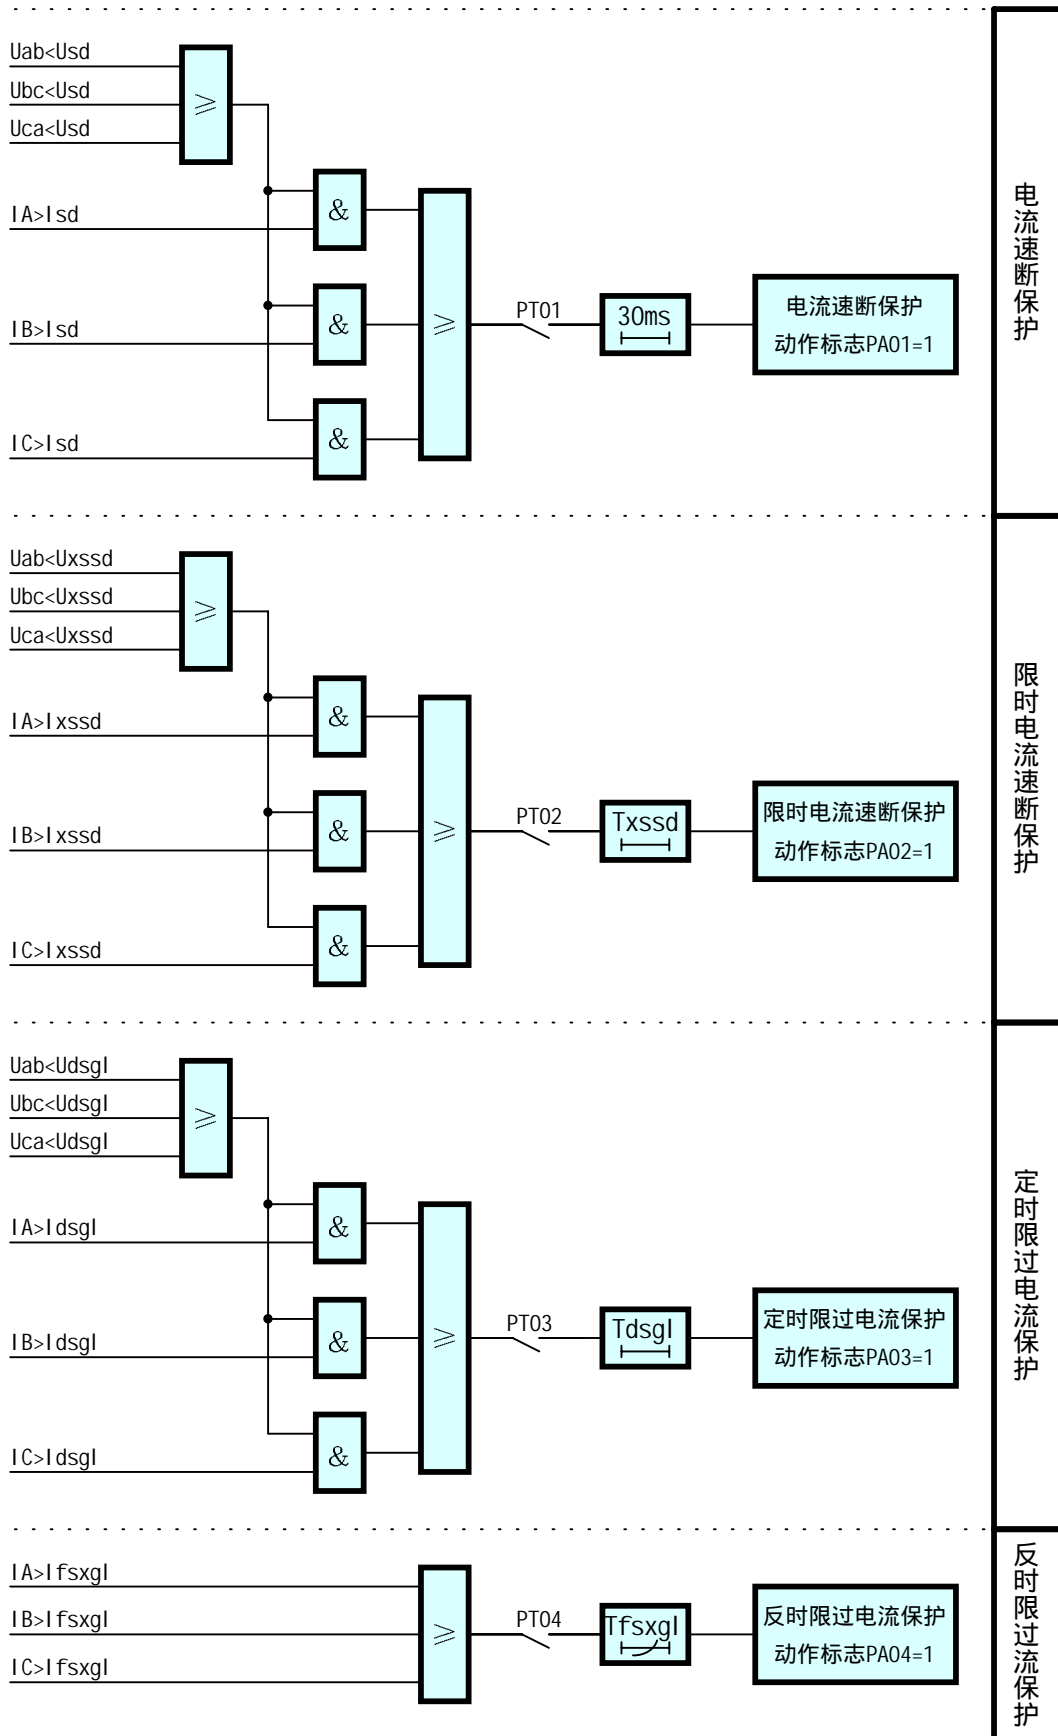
Uab<Usd
Ubc<Usd
Uca<Usd
$\geqslant$
IA>Isd
&
IB>Isd
&
IC>Isd
&
$\geqslant$
PT01
30ms
电流速断保护
动作标志PA01=1
电流速断保护

Uab<Uxssd
Ubc<Uxssd
Uca<Uxssd
$\geqslant$
IA>Ixssd
&
IB>Ixssd
&
IC>Ixssd
&
$\geqslant$
PT02
Txssd
限时电流速断保护
动作标志PA02=1
限时电流速断保护

Uab<Udsgl
Ubc<Udsgl
Uca<Udsgl
$\geqslant$
IA>Idsgl
&
IB>Idsgl
&
IC>Idsgl
&
$\geqslant$
PT03
Tdsgl
定时限过电流保护
动作标志PA03=1
定时限过电流保护

IA>Ifsxgl
IB>Ifsxgl
IC>Ifsxgl
$\geqslant$
PT04
Tfsxgl
反时限过电流保护
动作标志PA04=1
反时限过流保护